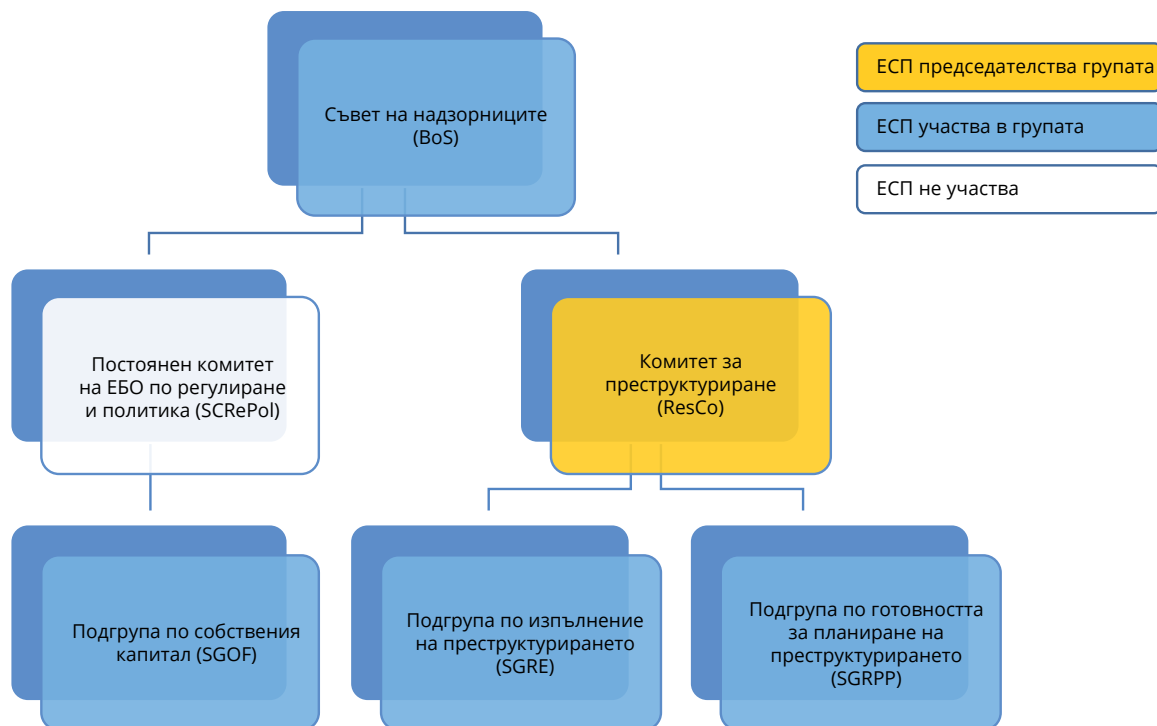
Съвет на надзорниците (BoS)

ЕСП председателства групата

ЕСП участва в групата

ЕСП не участва

Постоянен комитет на ЕБО по регулиране и политика (SCRePol)

Комитет за преструктуриране (ResCo)

Подгрупа по собствения капитал (SGOF)

Подгрупа по изпълнение на преструктурирането (SGRE)

Подгрупа по готовността за планиране на преструктурирането (SGRPP)